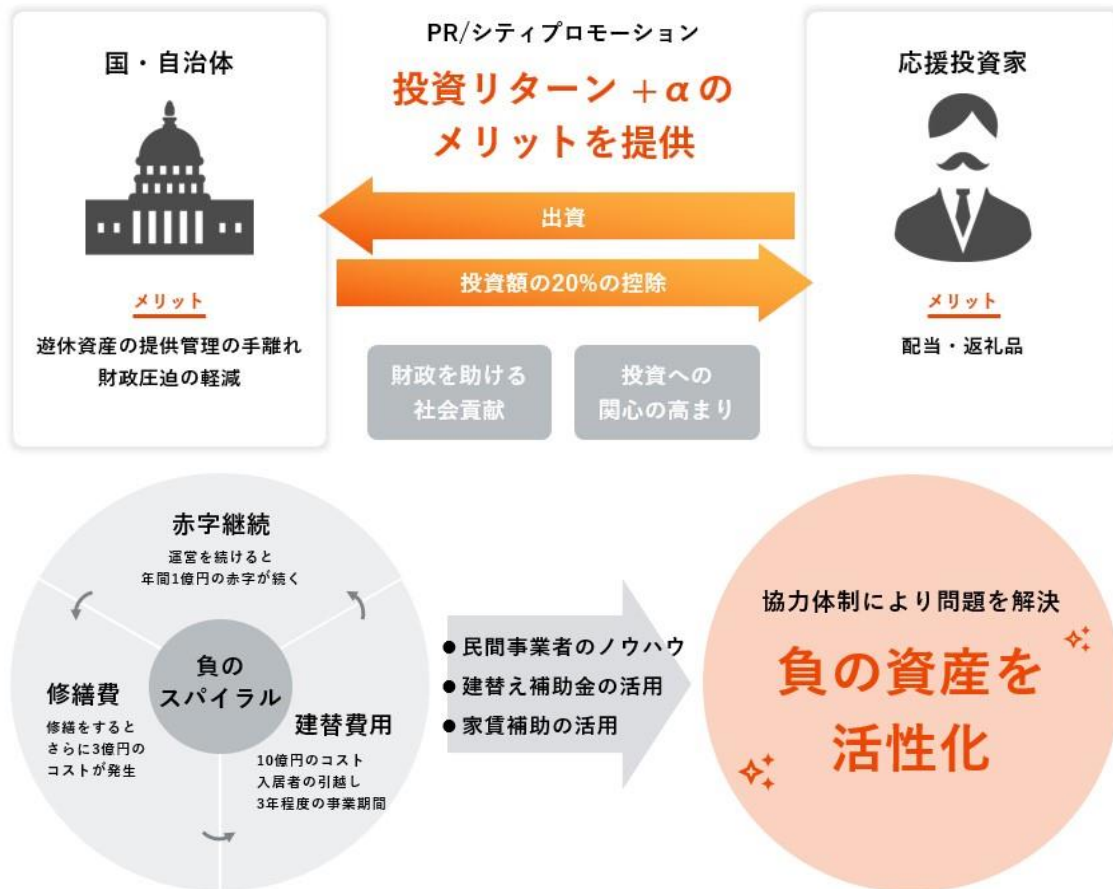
国・自治体

メリット

遊休資産の提供管理の手離れ
財政圧迫の軽減

PR/シティプロモーション

投資リターン＋αの
メリットを提供

出資

投資額の20%の控除

財政を助ける
社会貢献

投資への
関心の高まり

応援投資家

メリット

配当・返礼品

赤字継続
運営を続けると
年間1億円の赤字が続く

負の
スパイラル

修繕費
修繕をすると
さらに3億円の
コストが発生

建替費用
10億円のコスト
入居者の引越し
3年程度の事業期間

● 民間事業者のノウハウ
● 建替え補助金の活用
● 家賃補助の活用

協力体制により問題を解決

負の資産を
活性化